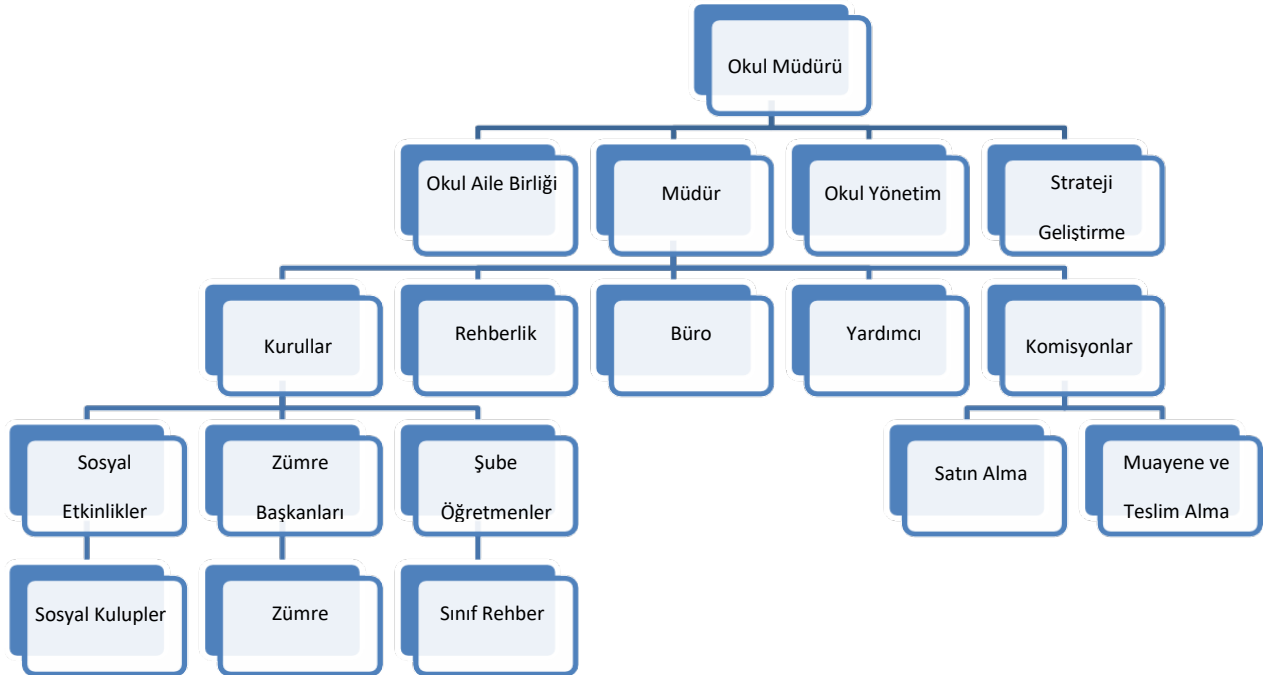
Okul Müdürü

Okul Aile Birliği

Müdür

Okul Yönetim

Strateji Geliştirme

Kurullar

Rehberlik

Büro

Yardımcı

Komisyonlar

Sosyal Etkinlikler

Zümre Başkanları

Şube Öğretmenler

Satın Alma

Muayene ve Teslim Alma

Sosyal Kulupler

Zümre

Sınıf Rehber